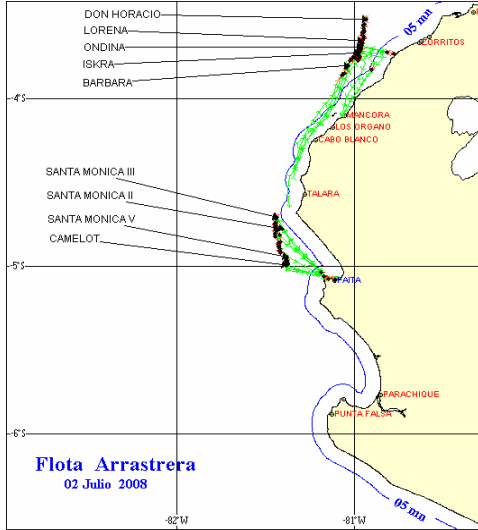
DON HORACIO
LORENA
ONDINA
ISKRA
BARBARA

05 mn
CORRITOS

-4°S

MANCORA
LOS ORGANO
CABO BLANCO

SANTA MONICA III
SANTA MONICA II
SANTA MONICA V
CAMELOT

TALARA

-5°S

PAITA

PARACHIQUE
PUNTA FALSA

-6°S

Flota Arrastrera
02 Julio 2008

05 mn

-82°W
-81°W